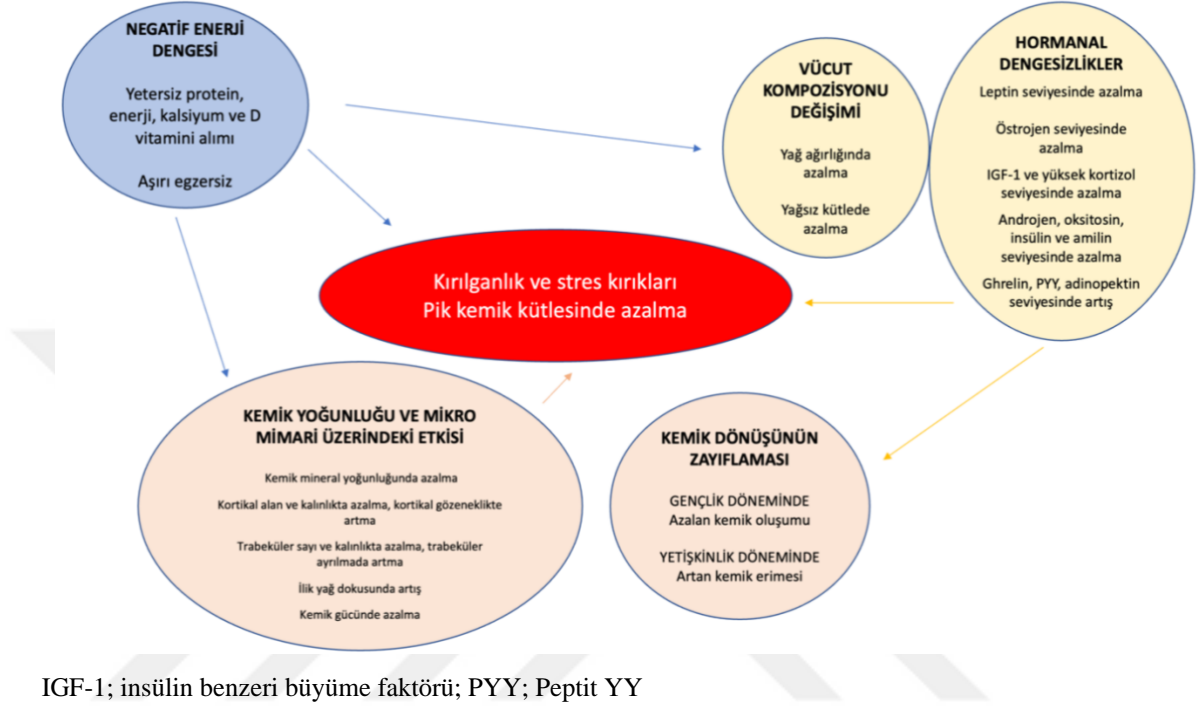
NEGATİF ENERJİ DENGESİ

Yetersiz protein, enerji, kalsiyum ve D vitamini alımı

Aşırı egzersiz

VÜCUT KOMPOZİSYONU DEĞİŞİMİ

Yağ ağırlığında azalma

Yağsız kütlede azalma

HORMANAL DENGESİZLİKLER

Leptin seviyesinde azalma

Östrojen seviyesinde azalma

IGF-1 ve yüksek kortizol seviyesinde azalma

Androjen, oksitosin, insülin ve amilin seviyesinde azalma

Ghrelin, PYY, adinopektin seviyesinde artış

Kırılganlık ve stres kırıkları
Pik kemik kütlesinde azalma

KEMİK YOĞUNLUĞU VE MİKRO MİMARİ ÜZERİNDEKİ ETKİSİ

Kemik mineral yoğunluğunda azalma

Kortikal alan ve kalınlıkta azalma, kortikal gözeneklikte artma

Trabeküler sayı ve kalınlıkta azalma, trabeküler ayrılmada artma

İlik yağ dokusunda artış

Kemik gücünde azalma

KEMİK DÖNÜŞÜNÜN ZAYIFLAMASI

GENÇLİK DÖNEMİNDE
Azalan kemik oluşumu

YETİŞKİNLİK DÖNEMİNDE
Artan kemik erimesi

IGF-1; insülin benzeri büyüme faktörü; PYY; Peptit YY